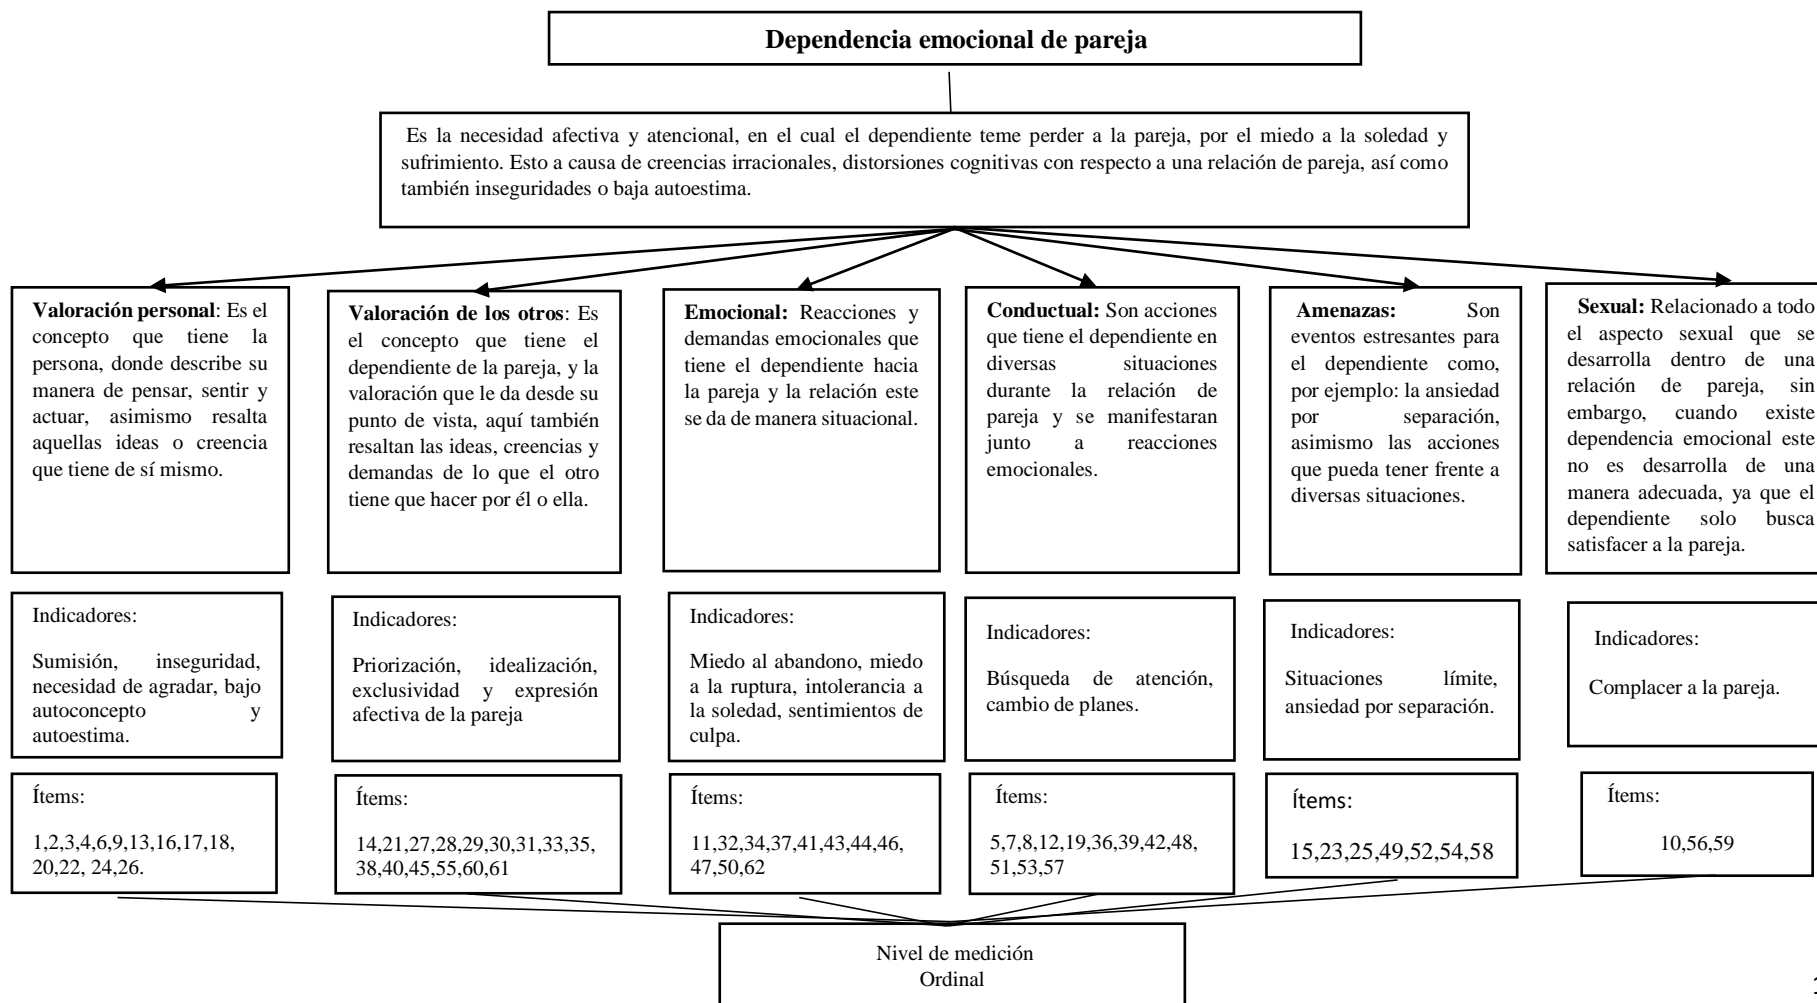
Dependencia emocional de pareja

Es la necesidad afectiva y atencional, en el cual el dependiente teme perder a la pareja, por el miedo a la soledad y sufrimiento. Esto a causa de creencias irracionales, distorsiones cognitivas con respecto a una relación de pareja, así como también inseguridades o baja autoestima.

**Valoración personal**: Es el concepto que tiene la persona, donde describe su manera de pensar, sentir y actuar, asimismo resalta aquellas ideas o creencia que tiene de sí mismo.

Indicadores:

Sumisión, inseguridad, necesidad de agradar, bajo autoconcepto y autoestima.

Ítems:

1,2,3,4,6,9,13,16,17,18, 20,22, 24,26.

**Valoración de los otros**: Es el concepto que tiene el dependiente de la pareja, y la valoración que le da desde su punto de vista, aquí también resaltan las ideas, creencias y demandas de lo que el otro tiene que hacer por él o ella.

Indicadores:

Priorización, idealización, exclusividad y expresión afectiva de la pareja

Ítems:

14,21,27,28,29,30,31,33,35, 38,40,45,55,60,61

**Emocional:** Reacciones y demandas emocionales que tiene el dependiente hacia la pareja y la relación este se da de manera situacional.

Indicadores:

Miedo al abandono, miedo a la ruptura, intolerancia a la soledad, sentimientos de culpa.

Ítems:

11,32,34,37,41,43,44,46, 47,50,62

**Conductual:** Son acciones que tiene el dependiente en diversas situaciones durante la relación de pareja y se manifestaran junto a reacciones emocionales.

Indicadores:

Búsqueda de atención, cambio de planes.

Ítems:

5,7,8,12,19,36,39,42,48, 51,53,57

**Amenazas:** Son eventos estresantes para el dependiente como, por ejemplo: la ansiedad por separación, asimismo las acciones que pueda tener frente a diversas situaciones.

Indicadores:

Situaciones límite, ansiedad por separación.

Ítems:

15,23,25,49,52,54,58

**Sexual:** Relacionado a todo el aspecto sexual que se desarrolla dentro de una relación de pareja, sin embargo, cuando existe dependencia emocional este no es desarrolla de una manera adecuada, ya que el dependiente solo busca satisfacer a la pareja.

Indicadores:

Complacer a la pareja.

Ítems:

10,56,59

Nivel de medición
Ordinal

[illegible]